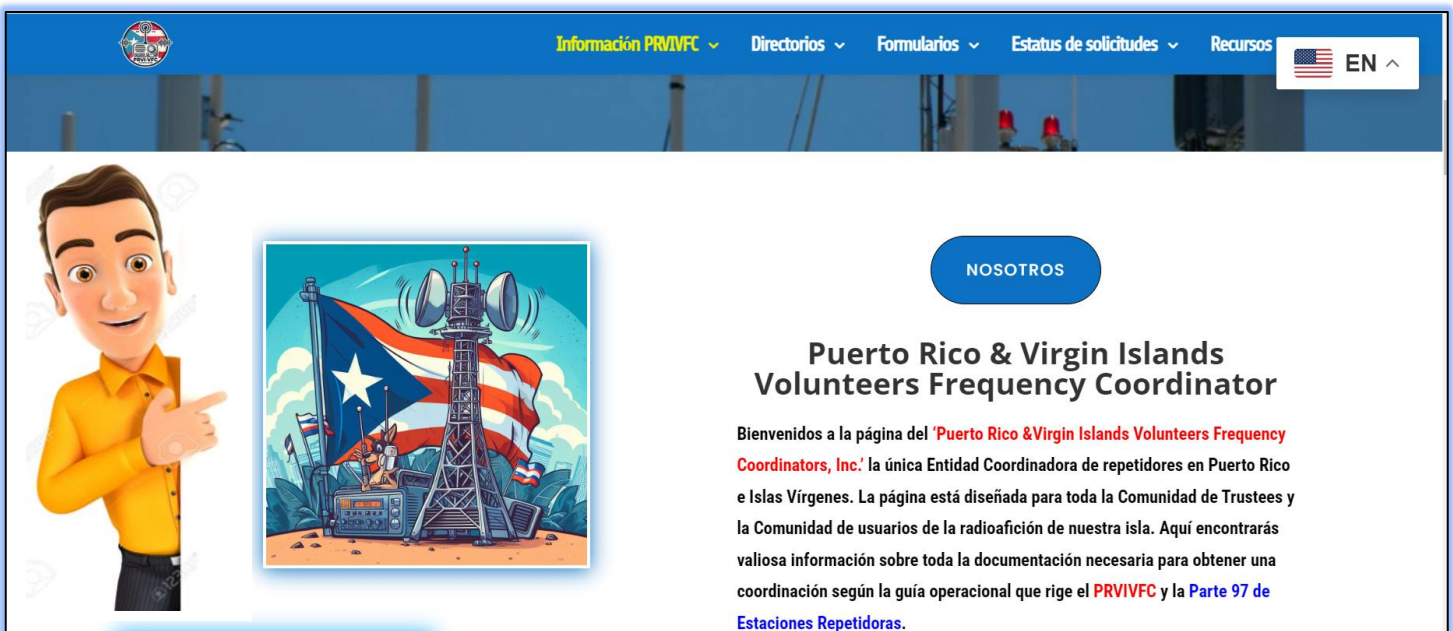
Información PRVIVFC ⌄ Directorios ⌄ Formularios ⌄ Estatus de solicitudes ⌄ Recursos

EN ^

NOSOTROS

Puerto Rico & Virgin Islands Volunteers Frequency Coordinator

Bienvenidos a la página del 'Puerto Rico &Virgin Islands Volunteers Frequency Coordinators, Inc.' la única Entidad Coordinadora de repetidores en Puerto Rico e Islas Vírgenes. La página está diseñada para toda la Comunidad de Trustees y la Comunidad de usuarios de la radioafición de nuestra isla. Aquí encontrarás valiosa información sobre toda la documentación necesaria para obtener una coordinación según la guía operacional que rige el PRVIVFC y la Parte 97 de Estaciones Repetidoras.